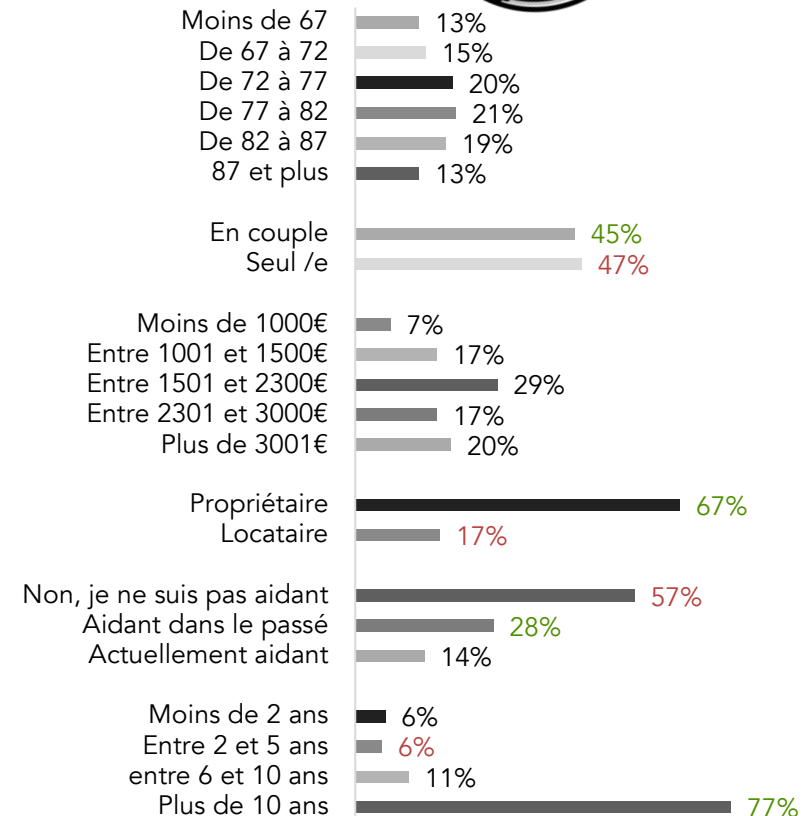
Moins de 67 13%
De 67 à 72 15%
De 72 à 77 20%
De 77 à 82 21%
De 82 à 87 19%
87 et plus 13%

En couple 45%
Seul /e 47%

Moins de 1000€ 7%
Entre 1001 et 1500€ 17%
Entre 1501 et 2300€ 29%
Entre 2301 et 3000€ 17%
Plus de 3001€ 20%

Propriétaire 67%
Locataire 17%

Non, je ne suis pas aidant 57%
Aidant dans le passé 28%
Actuellement aidant 14%

Moins de 2 ans 6%
Entre 2 et 5 ans 6%
entre 6 et 10 ans 11%
Plus de 10 ans 77%